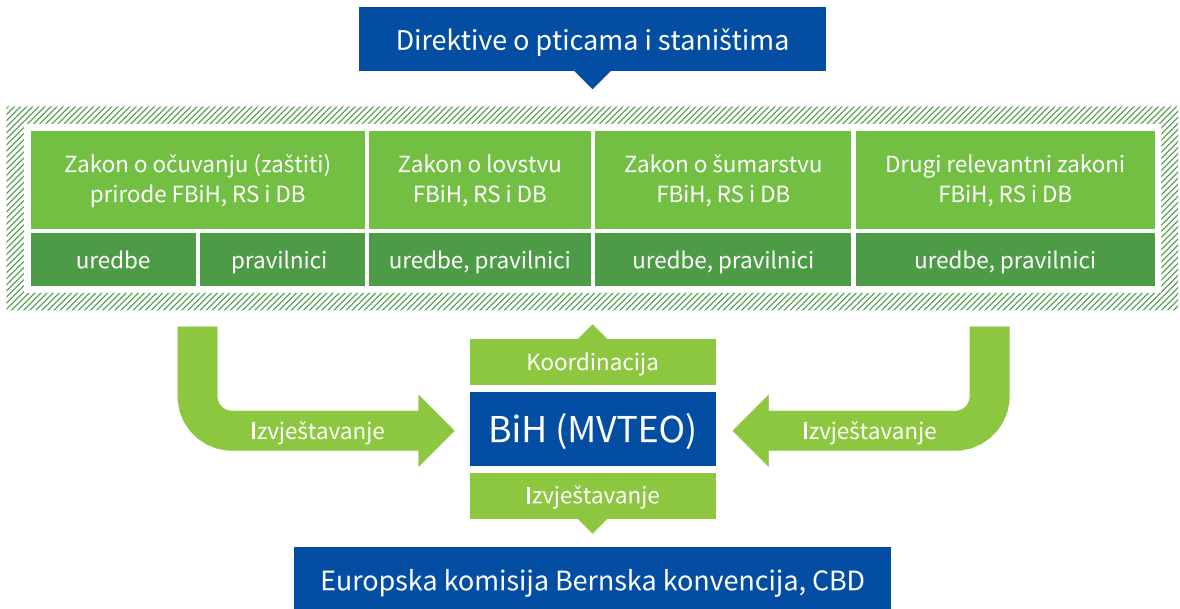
Direktive o pticama i staništima

Zakon o očuvanju (zaštiti) prirode FBiH, RS i DB

Zakon o lovstvu FBiH, RS i DB

Zakon o šumarstvu FBiH, RS i DB

Drugi relevantni zakoni FBiH, RS i DB

uredbe

pravilnici

uredbe, pravilnici

uredbe, pravilnici

uredbe, pravilnici

Koordinacija

Izvještavanje

BiH (MVTEO)

Izvještavanje

Izvještavanje

Europska komisija Bernska konvencija, CBD